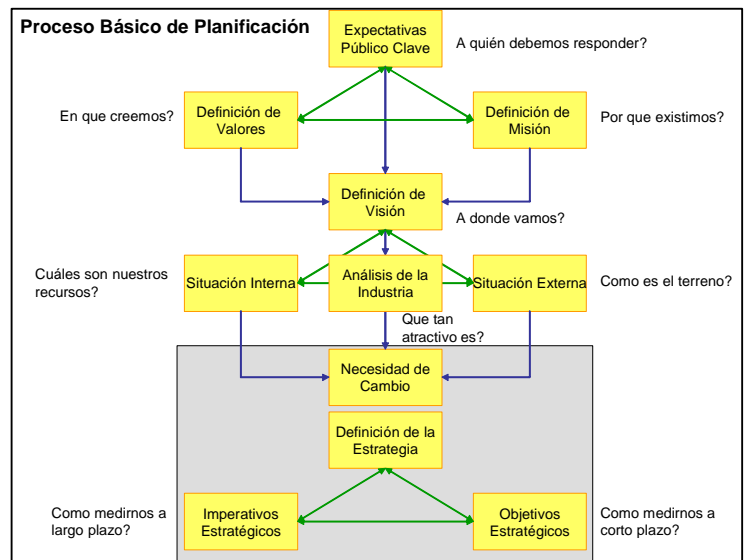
Proceso Básico de Planificación

Expectativas Público Clave

A quién debemos responder?

En que creemos?

Definición de Valores

Definición de Misión

Por que existimos?

Definición de Visión

A donde vamos?

Cuáles son nuestros recursos?

Situación Interna

Análisis de la Industria

Situación Externa

Como es el terreno?

Que tan atractivo es?

Necesidad de Cambio

Definición de la Estrategia

Como medirnos a largo plazo?

Imperativos Estratégicos

Objetivos Estratégicos

Como medirnos a corto plazo?